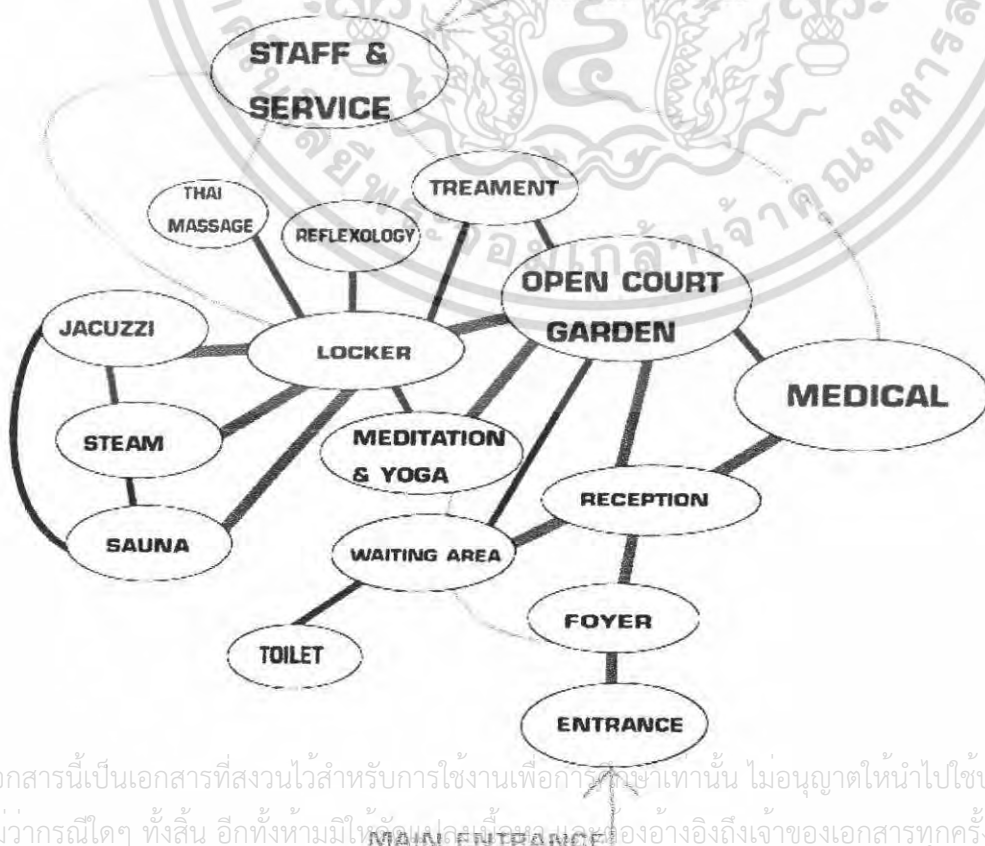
STAFF & SERVICE

THAI MASSAGE

REFLEXOLOGY

TREAMENT

OPEN COURT GARDEN

JACUZZI

LOCKER

MEDICAL

STEAM

MEDITATION & YOGA

RECEPTION

SAUNA

WAITING AREA

FOYER

TOILET

ENTRANCE

MAIN ENTRANCE

เอกสารนี้เป็นเอกสารที่สงวนไว้สำหรับการใช้งานเพื่อการศึกษาเท่านั้น ไม่อนุญาตให้นำไปใช้ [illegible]ว่ากรณีใดๆ ทั้งสิ้น อีกทั้งห้ามมิให้ดัดแปลงเนื้อหา และต้องอ้างอิงถึงเจ้าของเอกสารทุกครั้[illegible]